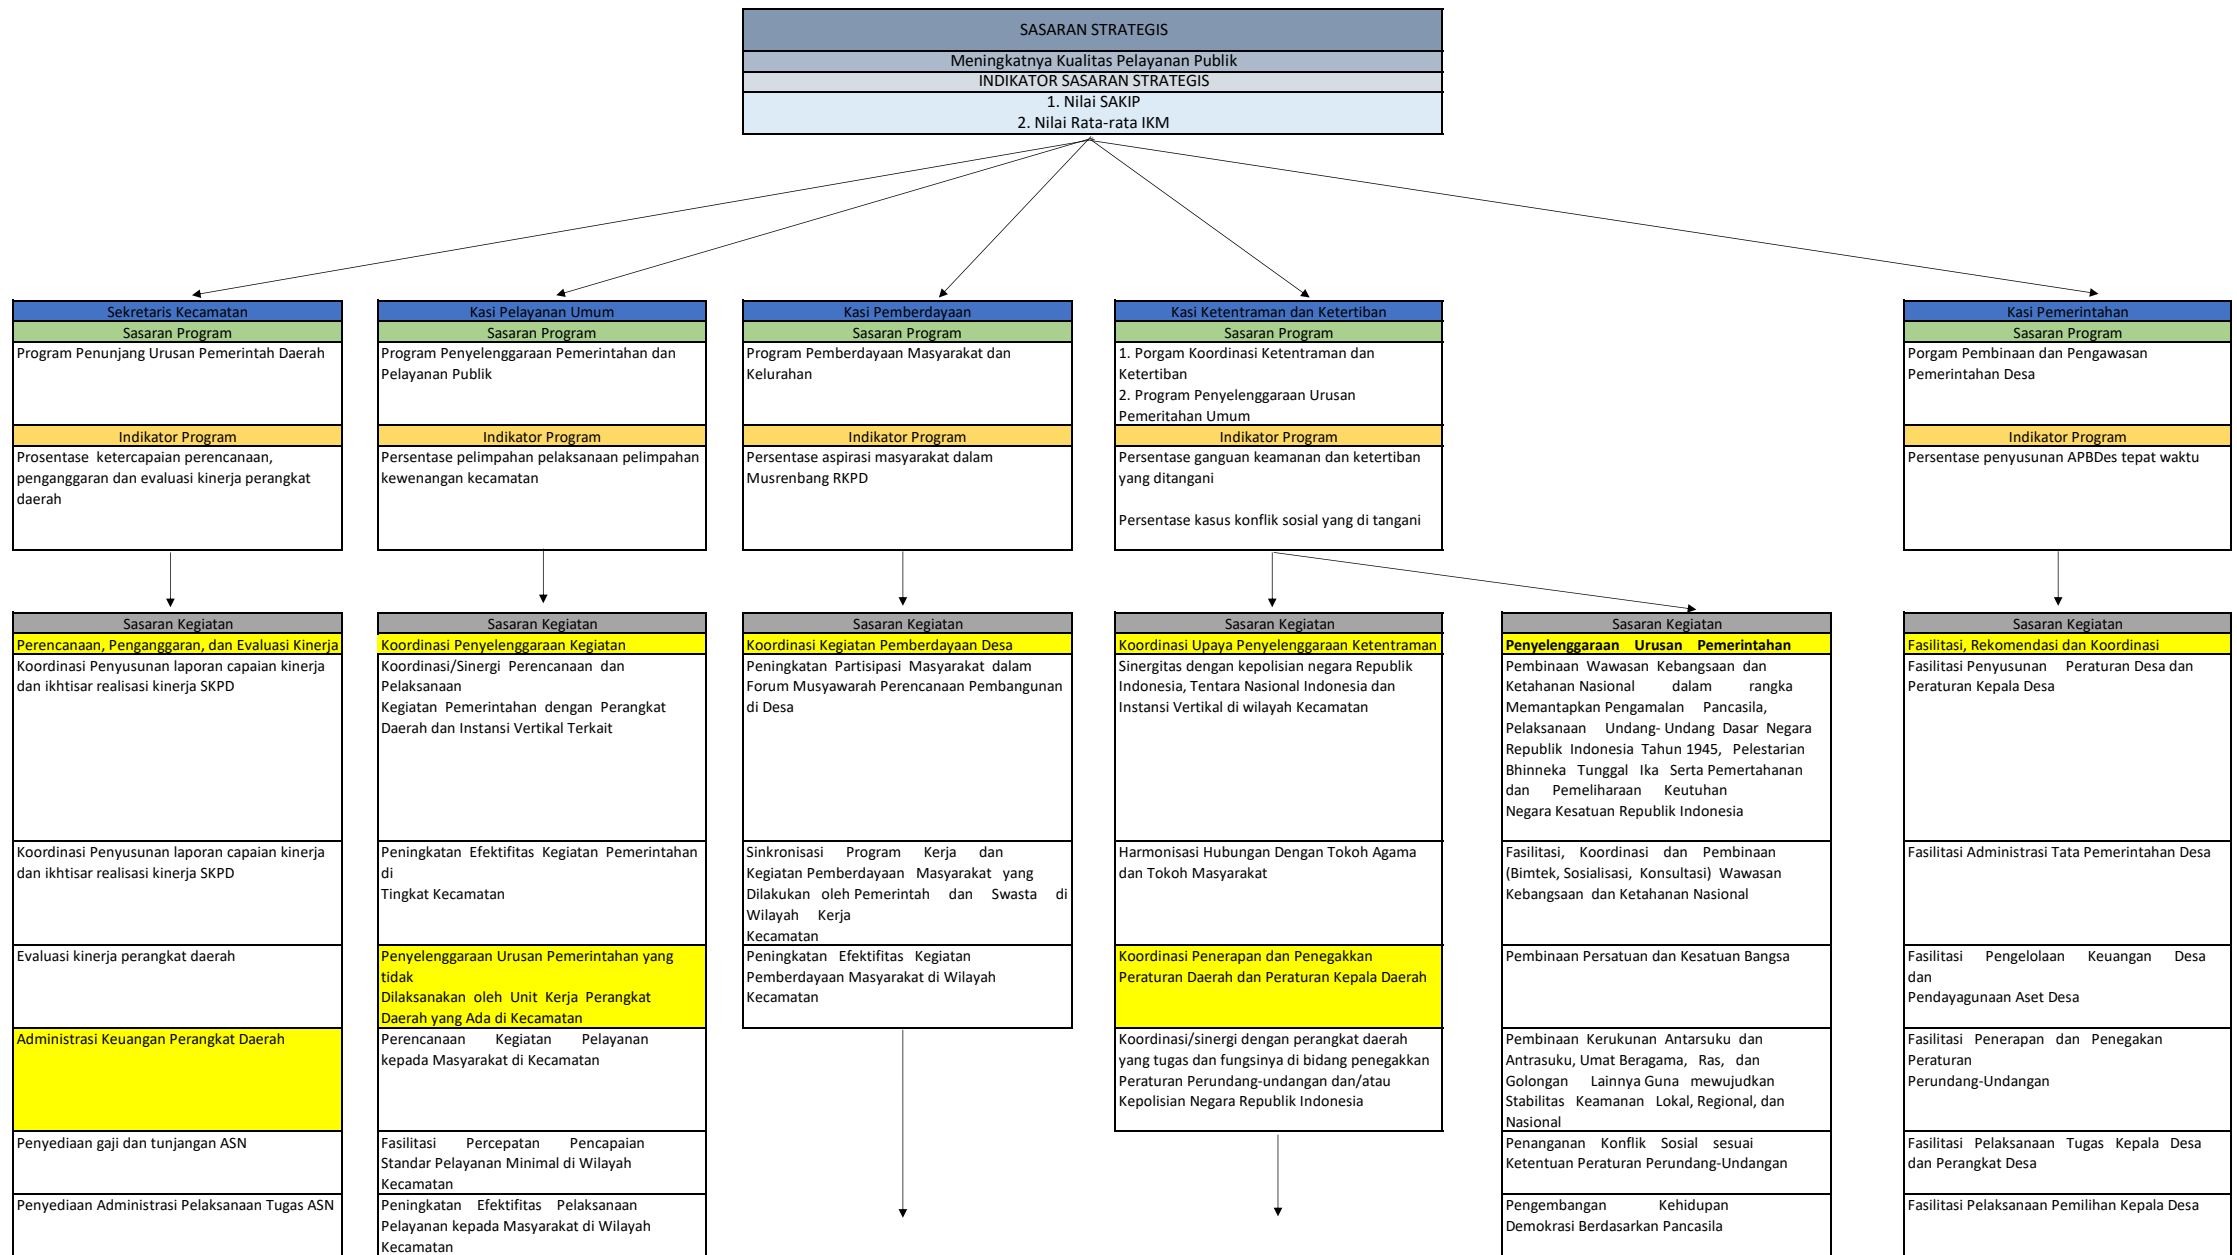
SASARAN STRATEGIS
Meningkatnya Kualitas Pelayanan Publik
INDIKATOR SASARAN STRATEGIS
1. Nilai SAKIP
2. Nilai Rata-rata IKM

Sekretaris Kecamatan
Sasaran Program
Program Penunjang Urusan Pemerintah Daerah
Indikator Program
Prosentase ketercapaian perencanaan, penganggaran dan evaluasi kinerja perangkat daerah
Sasaran Kegiatan
Perencanaan, Penganggaran, dan Evaluasi Kinerja
Koordinasi Penyusunan laporan capaian kinerja dan ikhtisar realisasi kinerja SKPD
Koordinasi Penyusunan laporan capaian kinerja dan ikhtisar realisasi kinerja SKPD
Evaluasi kinerja perangkat daerah
Administrasi Keuangan Perangkat Daerah
Penyediaan gaji dan tunjangan ASN
Penyediaan Administrasi Pelaksanaan Tugas ASN

Kasi Pelayanan Umum
Sasaran Program
Program Penyelenggaraan Pemerintahan dan Pelayanan Publik
Indikator Program
Persentase pelimpahan pelaksanaan pelimpahan kewenangan kecamatan
Sasaran Kegiatan
Koordinasi Penyelenggaraan Kegiatan
Koordinasi/Sinergi Perencanaan dan Pelaksanaan
Kegiatan Pemerintahan dengan Perangkat Daerah dan Instansi Vertikal Terkait
Peningkatan Efektifitas Kegiatan Pemerintahan di
Tingkat Kecamatan
Penyelenggaraan Urusan Pemerintahan yang tidak
Dilaksanakan oleh Unit Kerja Perangkat Daerah yang Ada di Kecamatan
Perencanaan Kegiatan Pelayanan kepada Masyarakat di Kecamatan
Fasilitasi Percepatan Pencapaian Standar Pelayanan Minimal di Wilayah Kecamatan
Peningkatan Efektifitas Pelaksanaan Pelayanan kepada Masyarakat di Wilayah Kecamatan

Kasi Pemberdayaan
Sasaran Program
Program Pemberdayaan Masyarakat dan Kelurahan
Indikator Program
Persentase aspirasi masyarakat dalam Musrenbang RKPD
Sasaran Kegiatan
Koordinasi Kegiatan Pemberdayaan Desa
Peningkatan Partisipasi Masyarakat dalam Forum Musyawarah Perencanaan Pembangunan di Desa
Sinkronisasi Program Kerja dan Kegiatan Pemberdayaan Masyarakat yang Dilakukan oleh Pemerintah dan Swasta di Wilayah Kerja
Kecamatan
Peningkatan Efektifitas Kegiatan Pemberdayaan Masyarakat di Wilayah Kecamatan

Kasi Ketentraman dan Ketertiban
Sasaran Program
1. Porgam Koordinasi Ketentraman dan Ketertiban
2. Program Penyelenggaraan Urusan Pemeritahan Umum
Indikator Program
Persentase ganguan keamanan dan ketertiban yang ditangani

Persentase kasus konflik sosial yang di tangani
Sasaran Kegiatan
Koordinasi Upaya Penyelenggaraan Ketentraman
Sinergitas dengan kepolisian negara Republik Indonesia, Tentara Nasional Indonesia dan Instansi Vertikal di wilayah Kecamatan
Harmonisasi Hubungan Dengan Tokoh Agama dan Tokoh Masyarakat
Koordinasi Penerapan dan Penegakkan Peraturan Daerah dan Peraturan Kepala Daerah
Koordinasi/sinergi dengan perangkat daerah yang tugas dan fungsinya di bidang penegakkan Peraturan Perundang-undangan dan/atau Kepolisian Negara Republik Indonesia

Sasaran Kegiatan
Penyelenggaraan Urusan Pemerintahan
Pembinaan Wawasan Kebangsaan dan Ketahanan Nasional dalam rangka Memantapkan Pengamalan Pancasila, Pelaksanaan Undang- Undang Dasar Negara Republik Indonesia Tahun 1945, Pelestarian Bhinneka Tunggal Ika Serta Pemertahanan dan Pemeliharaan Keutuhan
Negara Kesatuan Republik Indonesia
Fasilitasi, Koordinasi dan Pembinaan (Bimtek, Sosialisasi, Konsultasi) Wawasan Kebangsaan dan Ketahanan Nasional
Pembinaan Persatuan dan Kesatuan Bangsa
Pembinaan Kerukunan Antarsuku dan Antrasuku, Umat Beragama, Ras, dan Golongan Lainnya Guna mewujudkan Stabilitas Keamanan Lokal, Regional, dan Nasional
Penanganan Konflik Sosial sesuai Ketentuan Peraturan Perundang-Undangan
Pengembangan Kehidupan Demokrasi Berdasarkan Pancasila

Kasi Pemerintahan
Sasaran Program
Porgam Pembinaan dan Pengawasan Pemerintahan Desa
Indikator Program
Persentase penyusunan APBDes tepat waktu
Sasaran Kegiatan
Fasilitasi, Rekomendasi dan Koordinasi
Fasilitasi Penyusunan Peraturan Desa dan Peraturan Kepala Desa
Fasilitasi Administrasi Tata Pemerintahan Desa
Fasilitasi Pengelolaan Keuangan Desa dan
Pendayagunaan Aset Desa
Fasilitasi Penerapan dan Penegakan Peraturan
Perundang-Undangan
Fasilitasi Pelaksanaan Tugas Kepala Desa dan Perangkat Desa
Fasilitasi Pelaksanaan Pemilihan Kepala Desa